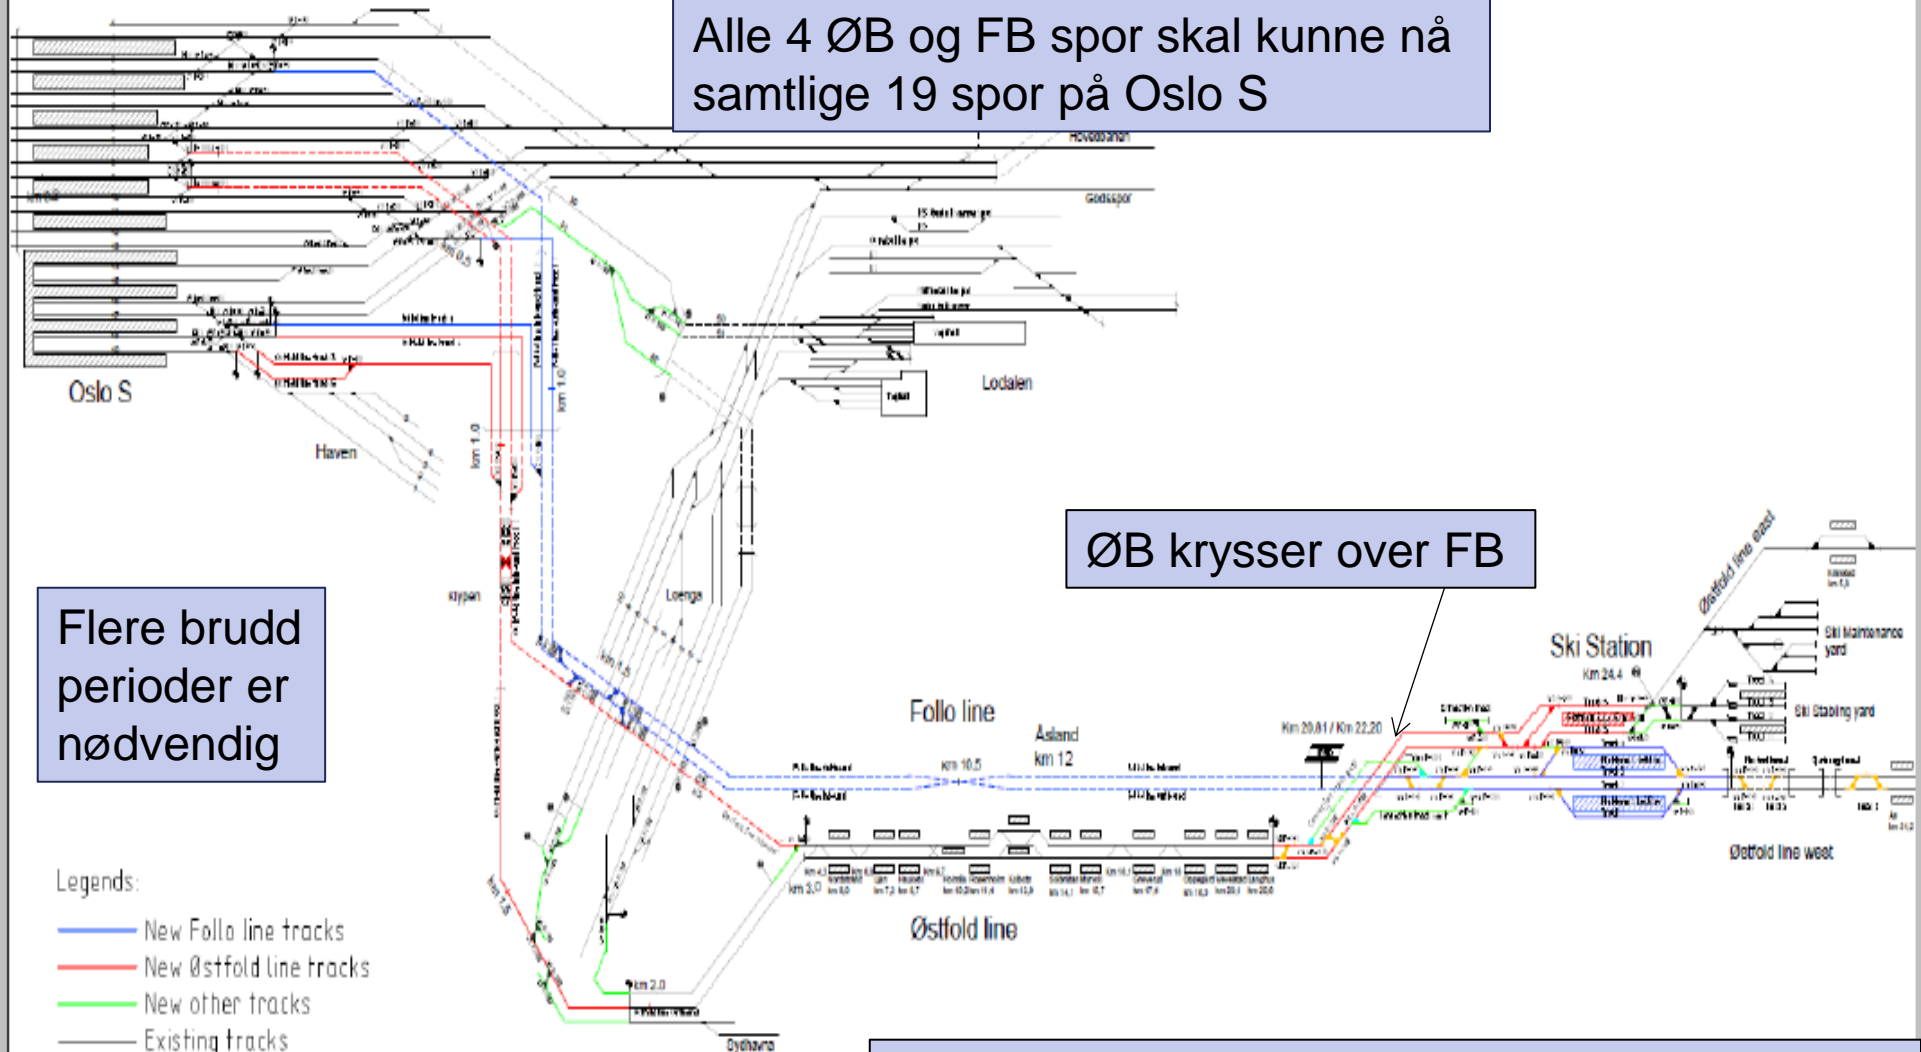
Alle 4 ØB og FB spor skal kunne nå samtlige 19 spor på Oslo S

Hovedbanen

Godsspor

Oslo S

Lodalen

Haven

km 1,0

km 1,0

Klypen

Loenga

ØB krysser over FB

Østfold line east

Ski Station

km 24,4

Ski Maintenance yard

Ski Stabling yard

Flere brudd perioder er nødvendig

Follo line

Åsland
km 12

km 10,5

Km 20,81 / Km 22,20

km 3,0

km 1,5

km 2,0

Østfold line

Østfold line west

Legends:

New Follo line tracks

New Østfold line tracks

New other tracks

Existing tracks

Bekkelaget